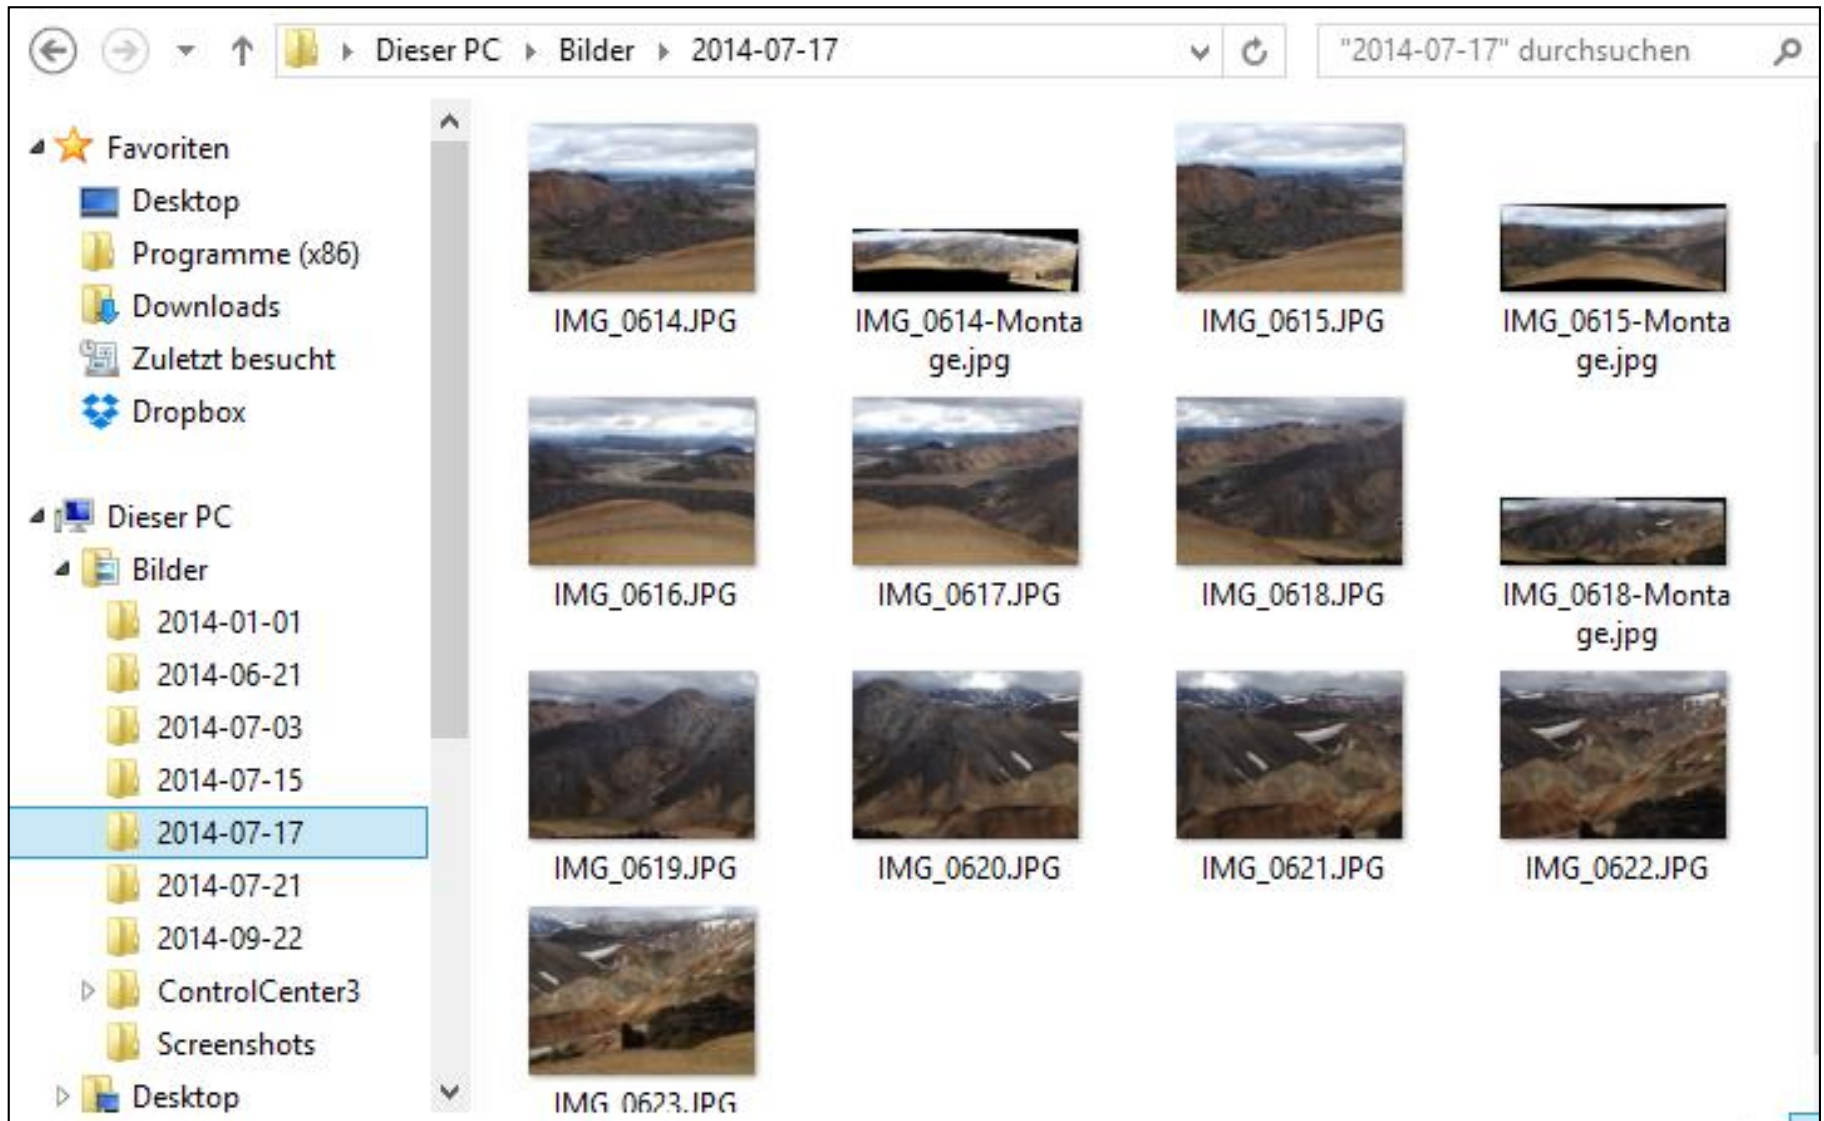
Dieser PC ▸ Bilder ▸ 2014-07-17

"2014-07-17" durchsuchen

Favoriten
Desktop
Programme (x86)
Downloads
Zuletzt besucht
Dropbox

Dieser PC
Bilder
2014-01-01
2014-06-21
2014-07-03
2014-07-15
2014-07-17
2014-07-21
2014-09-22
ControlCenter3
Screenshots
Desktop

IMG_0614.JPG
IMG_0614-Montage.jpg
IMG_0615.JPG
IMG_0615-Montage.jpg
IMG_0616.JPG
IMG_0617.JPG
IMG_0618.JPG
IMG_0618-Montage.jpg
IMG_0619.JPG
IMG_0620.JPG
IMG_0621.JPG
IMG_0622.JPG
IMG_0623.JPG